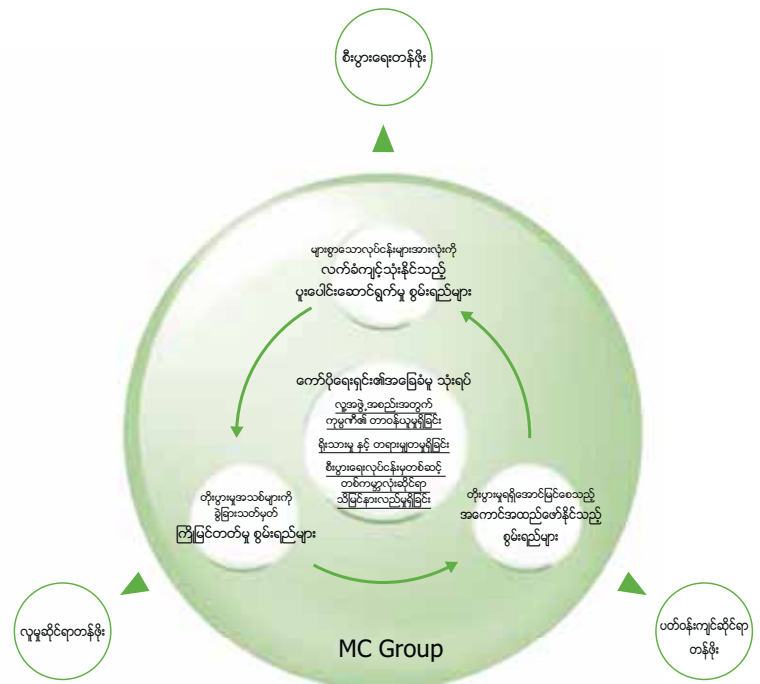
စီးပွားရေးတန်ဖိုး

များစွာသောလုပ်ငန်းများအားလုံးကို
လက်ခံကျင့်သုံးနိုင်သည့်
ပူးပေါင်းဆောင်ရွက်မှု စွမ်းရည်များ

ကော်ပိုရေးရှင်း၏အခြေခံမူ သုံးရပ်
လူ့အဖွဲ့ အစည်းအတွက်
ကုမ္ပဏီ၏ တာဝန်ယူမှုရှိခြင်း
ရိုးသားမှု နှင့် တရားမျှတမှုရှိခြင်း
စီးပွားရေးလုပ်ငန်းမှတစ်ဆင့်
တစ်ကမ္ဘာလုံးဆိုင်ရာ
သိမြင်နားလည်မှုရှိခြင်း

တိုးပွားမှုအသစ်များကို
ခွဲခြားသတ်မှတ်
ကြိုမြင်တတ်မှု စွမ်းရည်များ

တိုးပွားမှုရရှိအောင်မြင်စေသည့်
အကောင်အထည်ဖော်နိုင်သည့်
စွမ်းရည်များ

လူမှုဆိုင်ရာတန်ဖိုး

MC Group

ပတ်ဝန်းကျင်ဆိုင်ရာ
တန်ဖိုး